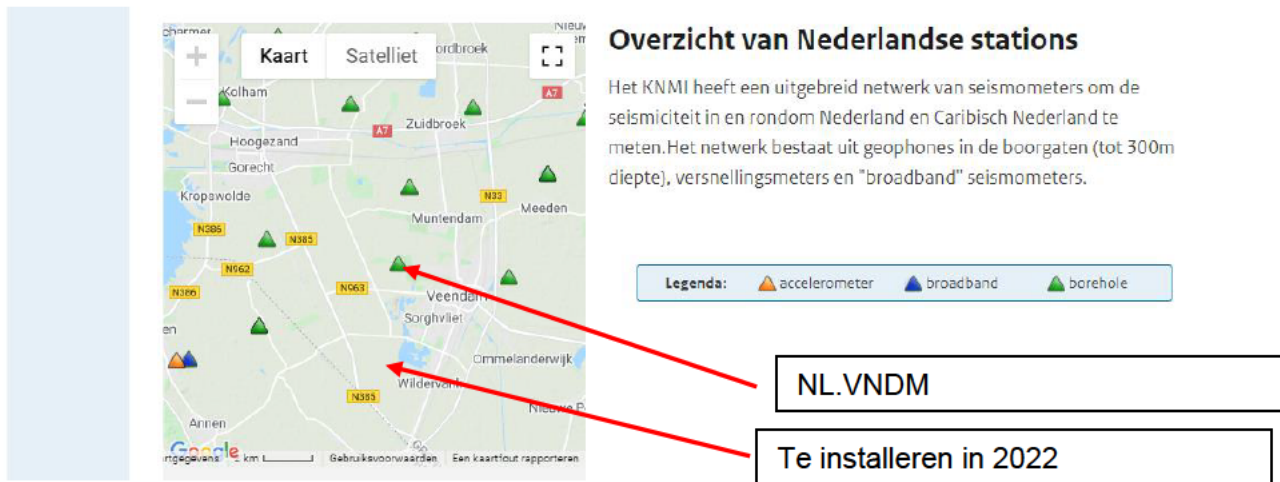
+
−
Kaart
Satelliet
Kolham
Zuidbroek
Hoogezand
Gorecht
Kropswolde
Muntendam
Meeden
Veendam
Sorghvliet
Ommelanderwijk
Wildervank
Annen
A7
A7
N33
N386
N385
N962
N963
N386
N385
Google
km
Gebruiksvoorwaarden
Een kaartfout rapporteren

Overzicht van Nederlandse stations

Het KNMI heeft een uitgebreid netwerk van seismometers om de seismiciteit in en rondom Nederland en Caribisch Nederland te meten.Het netwerk bestaat uit geophones in de boorgaten (tot 300m diepte), versnellingsmeters en "broadband" seismometers.

Legenda: accelerometer broadband borehole

NL.VNDM

Te installeren in 2022